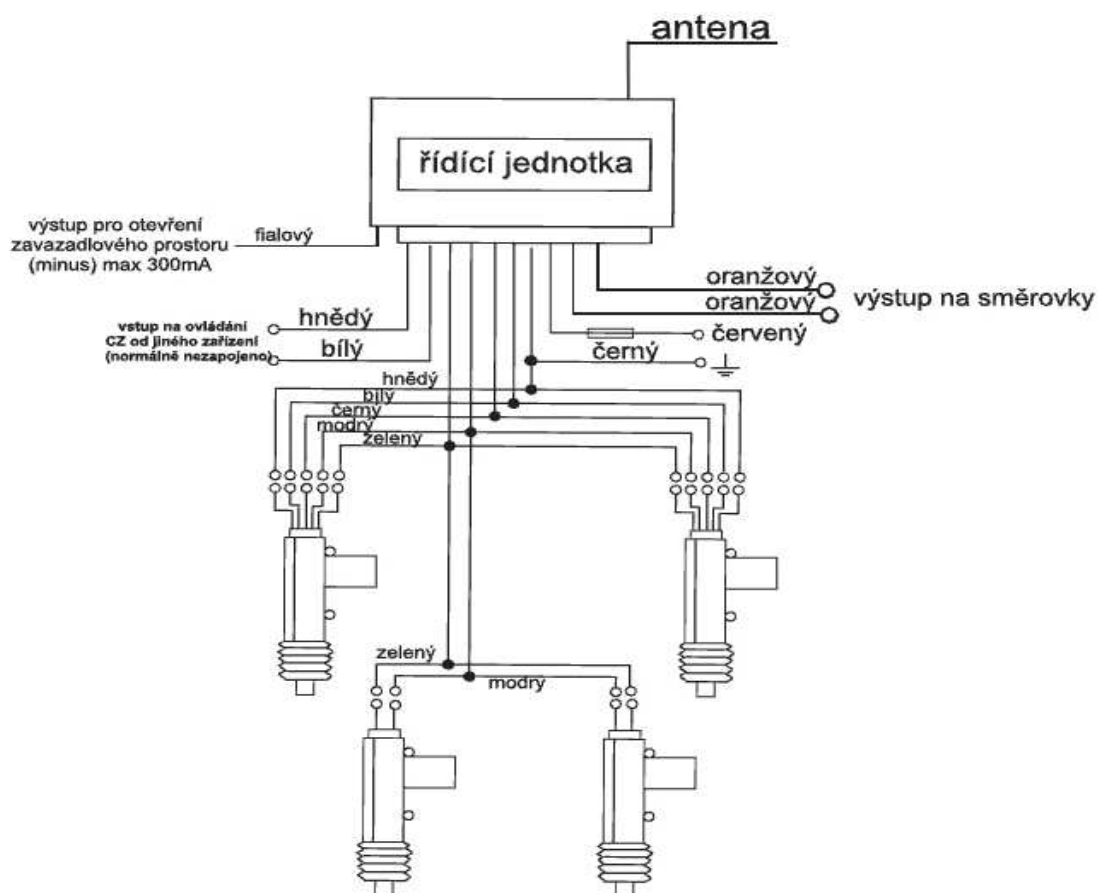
antena

řídící jednotka

výstup pro otevření zavazadlového prostoru (minus) max 300mA

fialový

oranžový
oranžový

výstup na směrovky

hnědý

vstup na ovládání CZ od jiného zařízení (normálně nezapojeno)

bílý

červený

černý

hnědý
bílý
černý
modrý
zelený

zelený
modrý